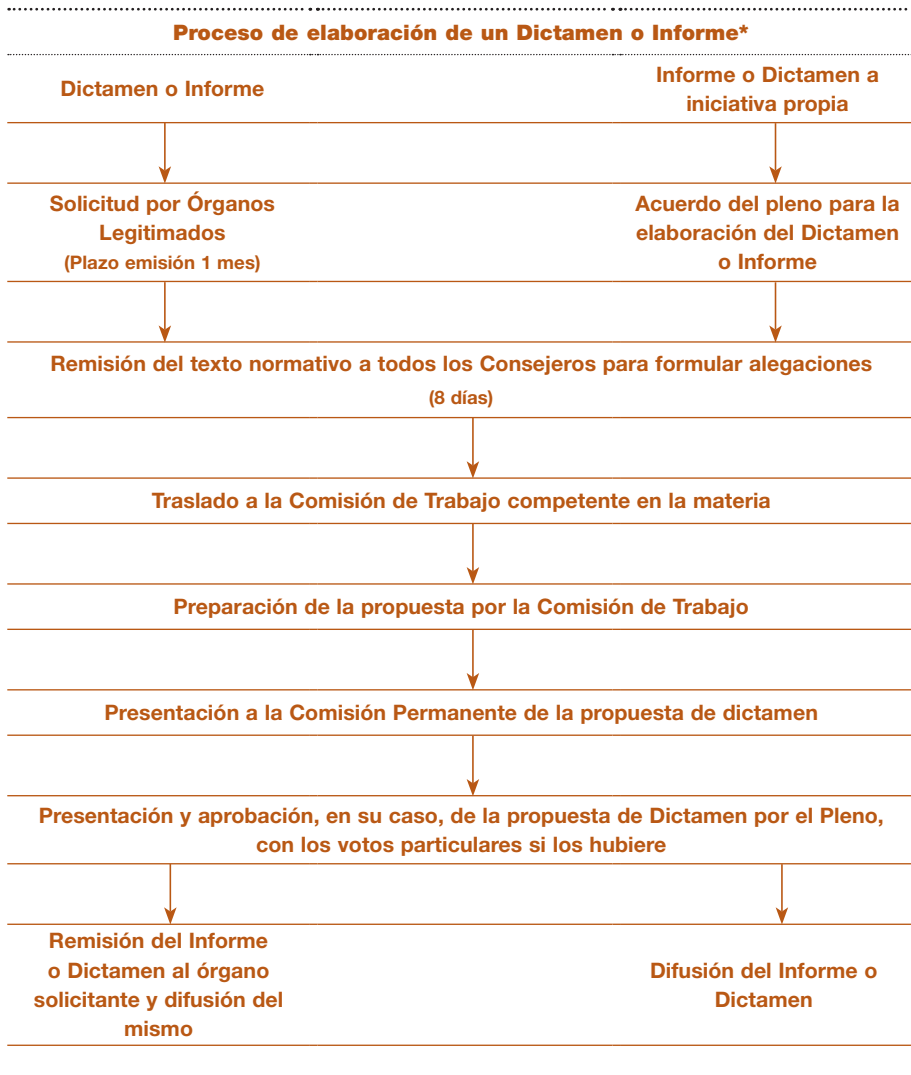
Proceso de elaboración de un Dictamen o Informe*

Dictamen o Informe

Informe o Dictamen a iniciativa propia

Solicitud por Órganos Legitimados
(Plazo emisión 1 mes)

Acuerdo del pleno para la elaboración del Dictamen o Informe

Remisión del texto normativo a todos los Consejeros para formular alegaciones
(8 días)

Traslado a la Comisión de Trabajo competente en la materia

Preparación de la propuesta por la Comisión de Trabajo

Presentación a la Comisión Permanente de la propuesta de dictamen

Presentación y aprobación, en su caso, de la propuesta de Dictamen por el Pleno, con los votos particulares si los hubiere

Remisión del Informe o Dictamen al órgano solicitante y difusión del mismo

Difusión del Informe o Dictamen